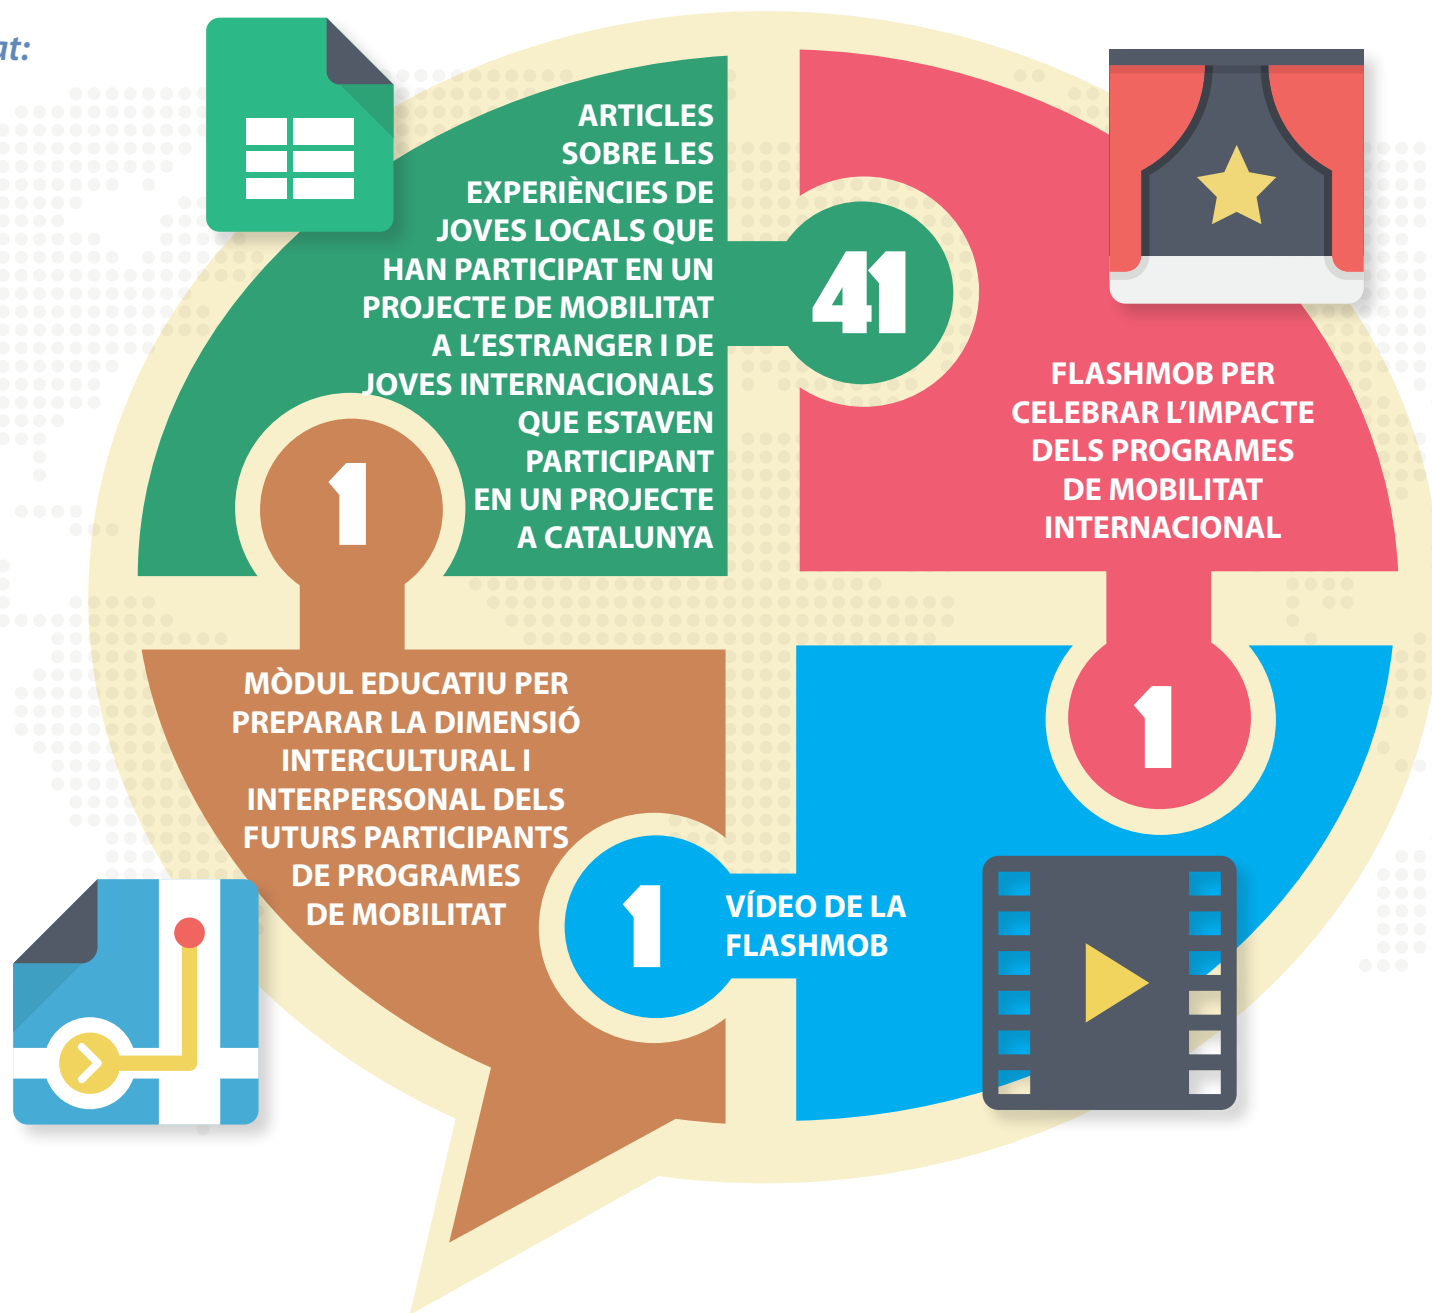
at:

41

ARTICLES SOBRE LES EXPERIÈNCIES DE JOVES LOCALS QUE HAN PARTICIPAT EN UN PROJECTE DE MOBILITAT A L'ESTRANGER I DE JOVES INTERNACIONALS QUE ESTAVEN PARTICIPANT EN UN PROJECTE A CATALUNYA

FLASHMOB PER CELEBRAR L'IMPACTE DELS PROGRAMES DE MOBILITAT INTERNACIONAL

1

1

MÒDUL EDUCATIU PER PREPARAR LA DIMENSIÓ INTERCULTURAL I INTERPERSONAL DELS FUTURS PARTICIPANTS DE PROGRAMES DE MOBILITAT

1

VÍDEO DE LA FLASHMOB

1